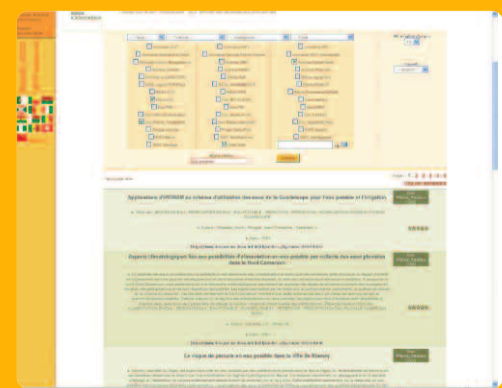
Applications d'OPTIMIR au schéma d'utilisation des eaux de la Guadeloupe pour l'eau potable et l'irrigation

Aspects climatologiques liés aux possibilités d'alimentation en eau potable par recharge des eaux pluviales dans le Nord Cameroun

Le risque de pénurie en eau potable dans la Ville de Niamey

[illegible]